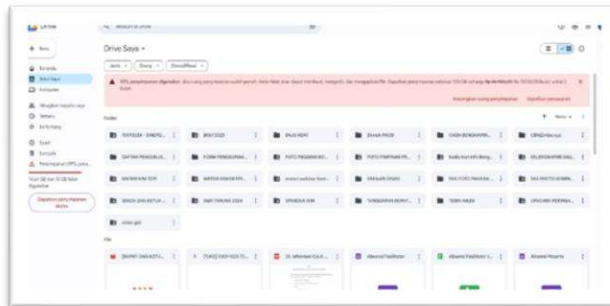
Drive

Baru

Beranda

Drive Saya

Komputer

Dibagikan kepada saya

Terbaru

Berbintang

Spam

Sampah

Penyimpanan (99% penuh)

Dapatkan penyimpanan ekstra

Drive Saya

Jenis

Orang

Dimodifikasi

99% penyimpanan digunakan. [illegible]

Tingkatkan ruang penyimpanan

Dapatkan penyimpanan

Folder

PAPEDA - SINEPE...

BRI 2023

BAJU ADAT

DIKMA PROB

CASH BENDAHARA

CERIA

DAFTAR PENGAJUA...

FORM PENGGUNAA...

FOTO PEGAWAI KO...

FOTO PIMPINAN PE...

Kadis kunker

KELENGKAPAN DALL...

MATERI KAK SDM

MATERI SEMA PPI...

materi workshop

PROGRAM DINAS

SAS FOTO

SAS PHOTO

SEKDA DAN BUPATI

SMS TAHUNA 2024

SPANDUK HUN

SINGGAPAN BUPATI...

TEAM WALES

UPACARA PERINGA...

video gbl

File

[BUPATI DAN KEPLA...

[TUKS] YOGI 2023 ...

Dr. Informasi Colok...

Absensi Fasilitator

Absensi Fasilitator L...

Absensi Peserta